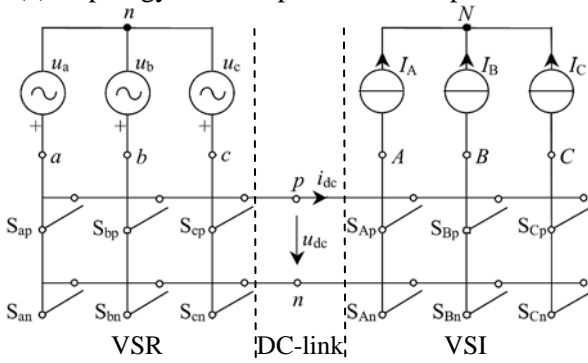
$n$

$u_a$ $u_b$ $u_c$

+ + +

$a$ $b$ $c$

$S_{ap}$ $S_{bp}$ $S_{cp}$

$S_{an}$ $S_{bn}$ $S_{cn}$

$p$ $i_{dc}$

$u_{dc}$

$n$

$N$

$I_A$ $I_B$ $I_C$

$A$ $B$ $C$

$S_{Ap}$ $S_{Bp}$ $S_{Cp}$

$S_{An}$ $S_{Bn}$ $S_{Cn}$

VSR DC-link VSI